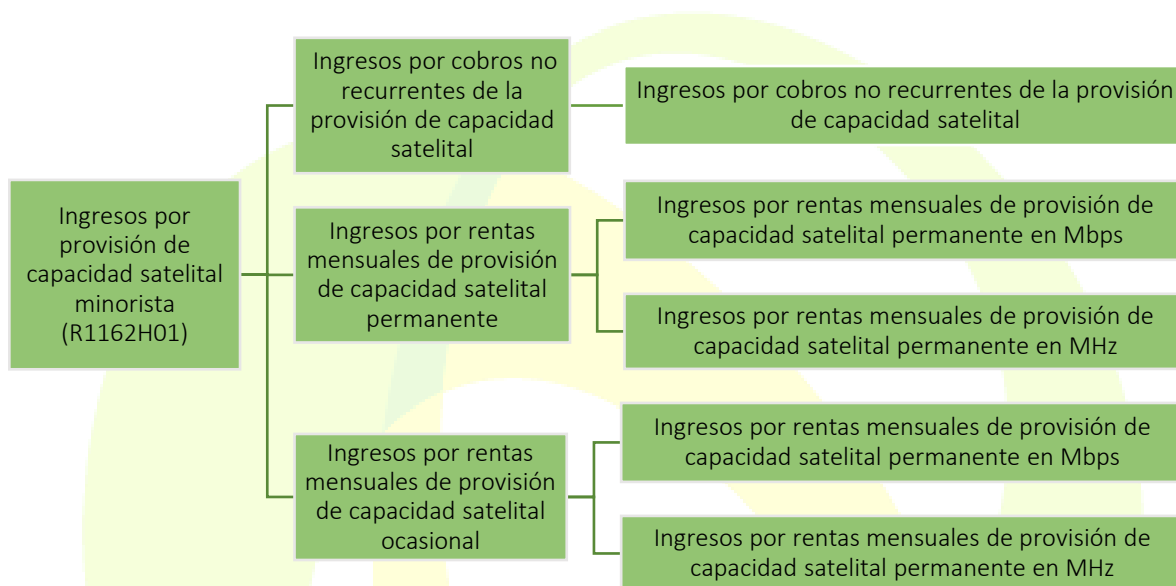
Ingresos por provisión de capacidad satelital minorista (R1162H01)

Ingresos por cobros no recurrentes de la provisión de capacidad satelital

Ingresos por cobros no recurrentes de la provisión de capacidad satelital

Ingresos por rentas mensuales de provisión de capacidad satelital permanente

Ingresos por rentas mensuales de provisión de capacidad satelital permanente en Mbps

Ingresos por rentas mensuales de provisión de capacidad satelital permanente en MHz

Ingresos por rentas mensuales de provisión de capacidad satelital ocasional

Ingresos por rentas mensuales de provisión de capacidad satelital permanente en Mbps

Ingresos por rentas mensuales de provisión de capacidad satelital permanente en MHz